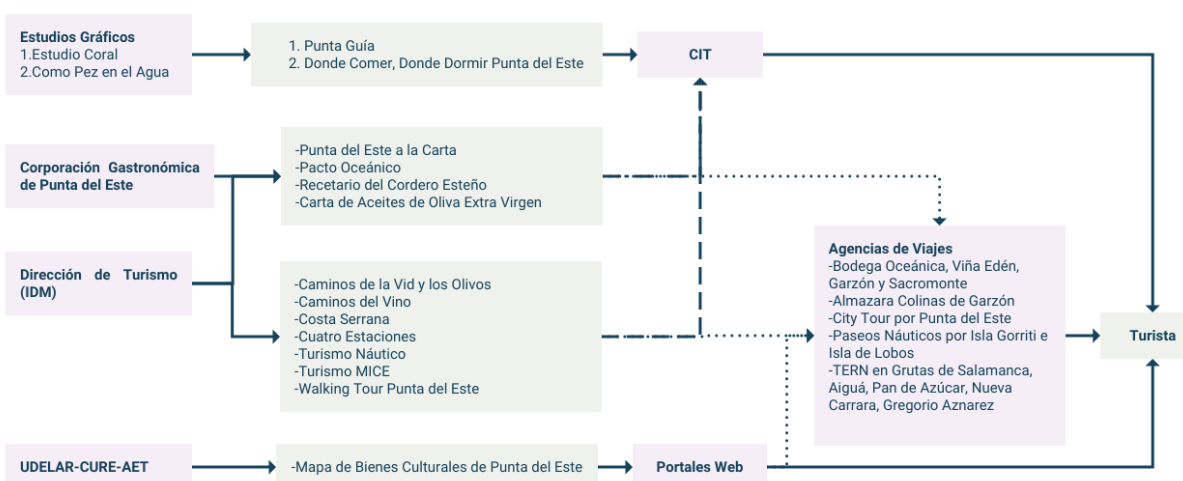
Estudios Gráficos
1.Estudio Coral
2.Como Pez en el Agua

1. Punta Guía
2. Donde Comer, Donde Dormir Punta del Este

CIT

Corporación Gastronómica de Punta del Este

-Punta del Este a la Carta
-Pacto Oceánico
-Recetario del Cordero Esteño
-Carta de Aceites de Oliva Extra Virgen

Dirección de Turismo (IDM)

-Caminos de la Vid y los Olivos
-Caminos del Vino
-Costa Serrana
-Cuatro Estaciones
-Turismo Náutico
-Turismo MICE
-Walking Tour Punta del Este

Agencias de Viajes
-Bodega Oceánica, Viña Edén, Garzón y Sacromonte
-Almazara Colinas de Garzón
-City Tour por Punta del Este
-Paseos Náuticos por Isla Gorriti e Isla de Lobos
-TERN en Grutas de Salamanca, Aiguá, Pan de Azúcar, Nueva Carrara, Gregorio Aznarez

Turista

UDELAR-CURE-AET

-Mapa de Bienes Culturales de Punta del Este

Portales Web